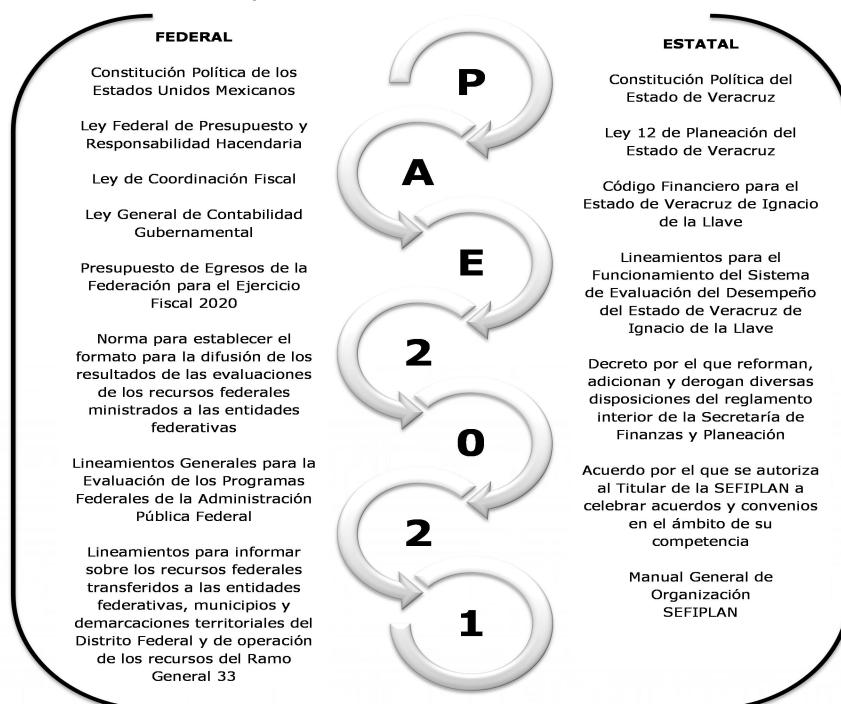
FEDERAL

Constitución Política de los Estados Unidos Mexicanos

Ley Federal de Presupuesto y Responsabilidad Hacendaria

Ley de Coordinación Fiscal

Ley General de Contabilidad Gubernamental

Presupuesto de Egresos de la Federación para el Ejercicio Fiscal 2020

Norma para establecer el formato para la difusión de los resultados de las evaluaciones de los recursos federales ministrados a las entidades federativas

Lineamientos Generales para la Evaluación de los Programas Federales de la Administración Pública Federal

Lineamientos para informar sobre los recursos federales transferidos a las entidades federativas, municipios y demarcaciones territoriales del Distrito Federal y de operación de los recursos del Ramo General 33

P

A

E

2

0

2

1

ESTATAL

Constitución Política del Estado de Veracruz

Ley 12 de Planeación del Estado de Veracruz

Código Financiero para el Estado de Veracruz de Ignacio de la Llave

Lineamientos para el Funcionamiento del Sistema de Evaluación del Desempeño del Estado de Veracruz de Ignacio de la Llave

Decreto por el que reforman, adicionan y derogan diversas disposiciones del reglamento interior de la Secretaría de Finanzas y Planeación

Acuerdo por el que se autoriza al Titular de la SEFIPLAN a celebrar acuerdos y convenios en el ámbito de su competencia

Manual General de Organización SEFIPLAN